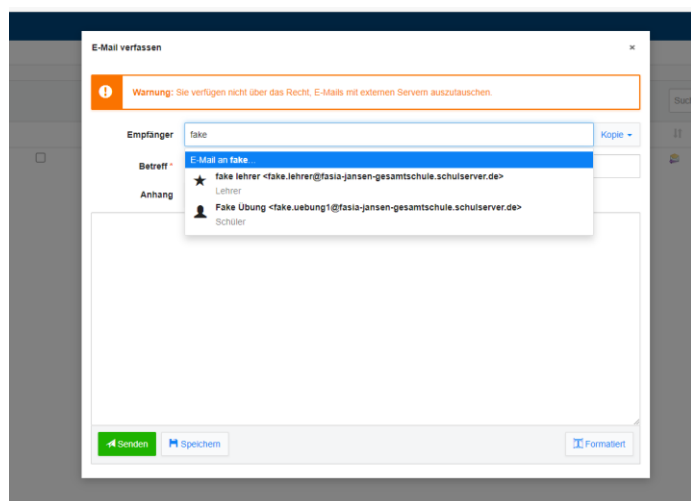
E-Mail verfassen

×

Warnung: Sie verfügen nicht über das Recht, E-Mails mit externen Servern auszutauschen.

Empfänger fake

Kopie

Betreff *

Anhang

E-Mail an fake...

fake lehrer <fake.lehrer@fasia-jansen-gesamtschule.schulserver.de>
Lehrer

Fake Übung <fake.uebung1@fasia-jansen-gesamtschule.schulserver.de>
Schüler

Senden

Speichern

Formatiert

Such